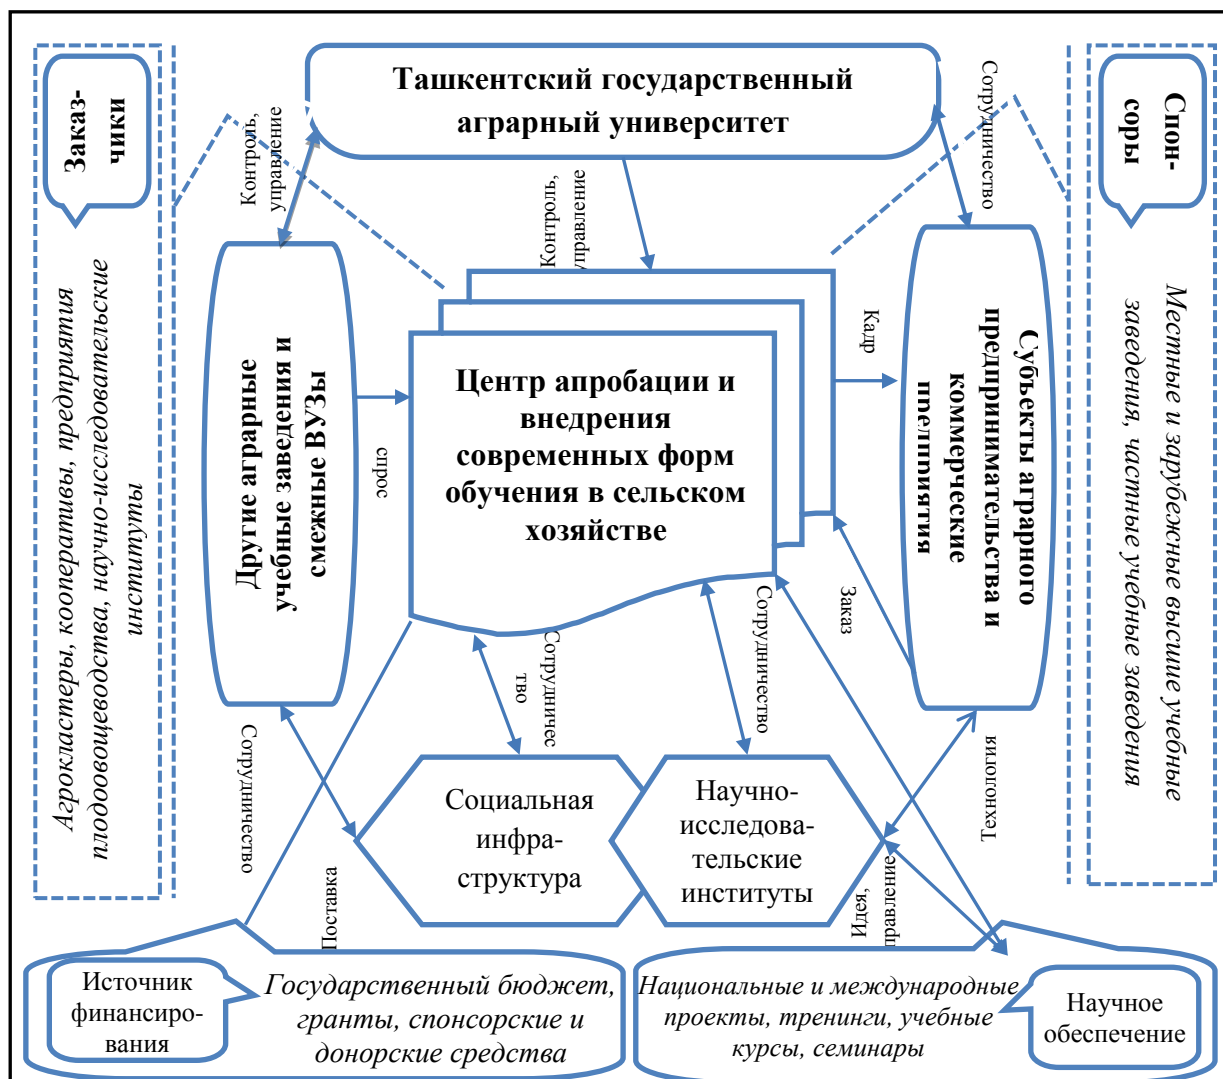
Заказчики

Агрокластеры, кооперативы, предприятия плодоовощеводства, научно-исследовательские институты

Ташкентский государственный аграрный университет

Контроль, управление

Контроль, управление

Сотрудничество

Спонсоры

Местные и зарубежные высшие учебные заведения, частные учебные заведения

Другие аграрные учебные заведения и смежные ВУЗы

спрос

Центр апробации и внедрения современных форм обучения в сельском хозяйстве

Кадр

Субъекты аграрного предпринимательства и коммерческие предприятия

Заказ

Сотрудничество

Сотрудничество

Сотрудничество

Технология

Социальная инфраструктура

Научно-исследовательские институты

Поставка

Идея, правление

Источник финансирования

Государственный бюджет, гранты, спонсорские и донорские средства

Национальные и международные проекты, тренинги, учебные курсы, семинары

Научное обеспечение